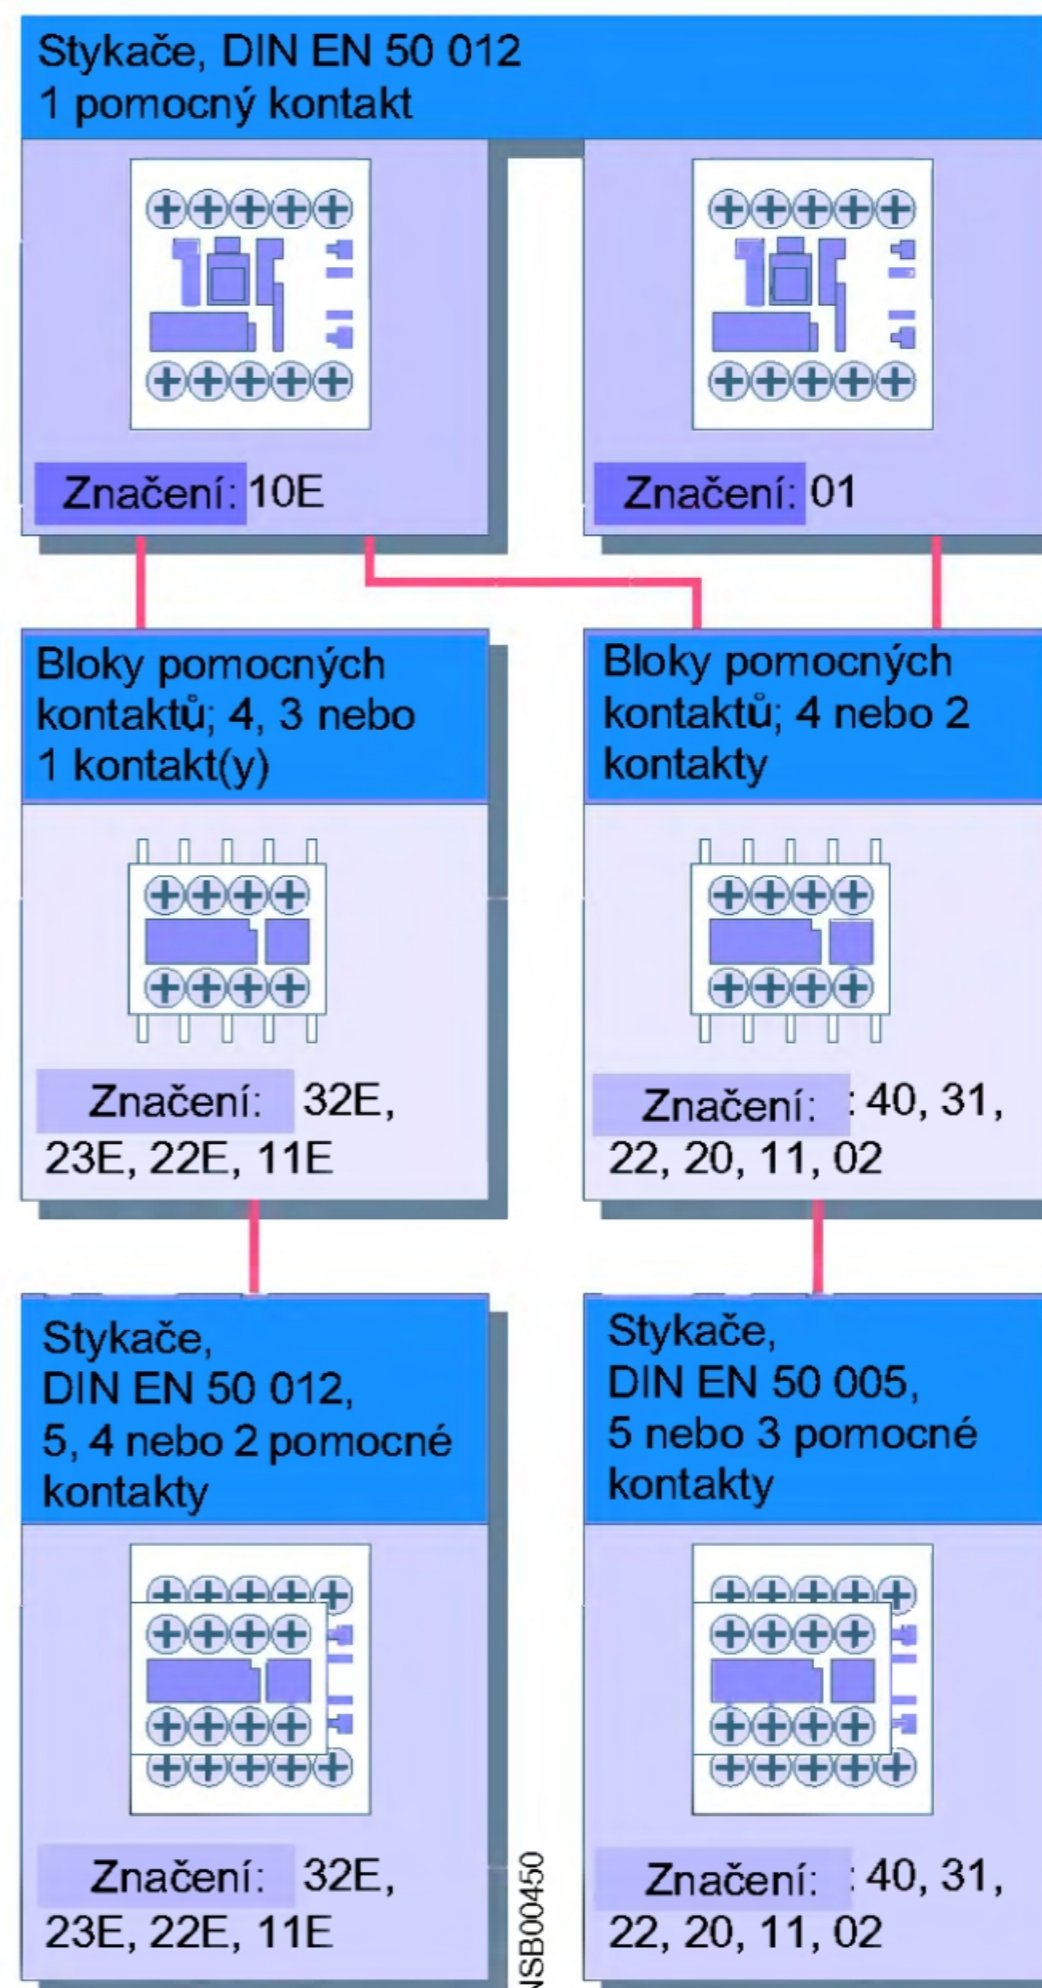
Stykače, DIN EN 50 012
1 pomocný kontakt

Značení: 10E

Značení: 01

Bloky pomocných kontaktů; 4, 3 nebo 1 kontakt(y)

Bloky pomocných kontaktů; 4 nebo 2 kontakty

Značení: 32E, 23E, 22E, 11E

Značení: : 40, 31, 22, 20, 11, 02

Stykače, DIN EN 50 012, 5, 4 nebo 2 pomocné kontakty

Stykače, DIN EN 50 005, 5 nebo 3 pomocné kontakty

Značení: 32E, 23E, 22E, 11E

NSB00450

Značení: : 40, 31, 22, 20, 11, 02